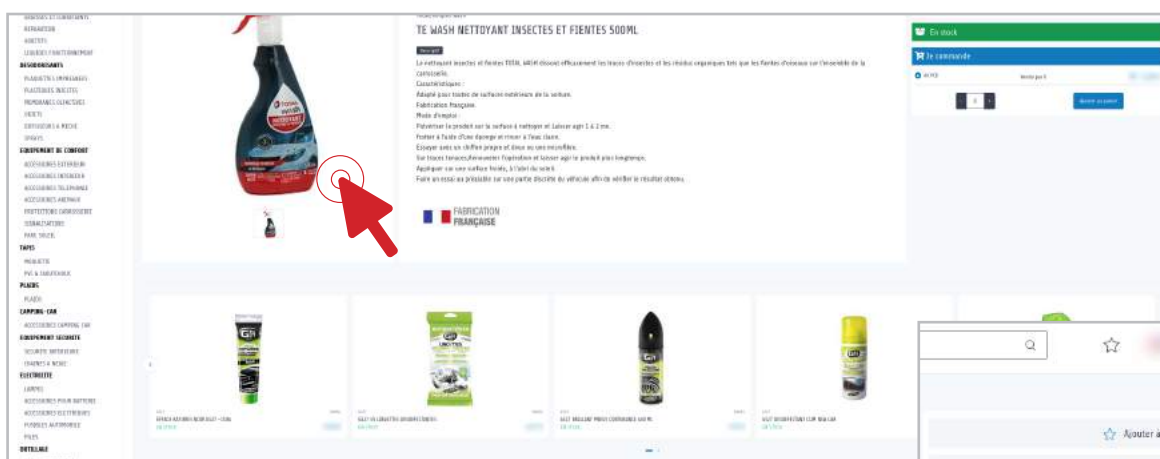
TE WASH NETTOYANT INSECTES ET FIENTES 500ML

Le nettoyant insectes et fientes TOTAL WASH dissout efficacement les traces d'insectes et les résidus organiques tels que les fientes d'oiseaux sur l'ensemble de la carrosserie.
Caractéristiques :
Adapté pour toutes de surfaces extérieurs de la voiture.
Fabrication française.
Mode d'emploi :
Pulvériser le produit sur la surface à nettoyer et laisser agir 1 à 2 mn.
Frotter à l'aide d'une éponge et rincer à l'eau claire.
Essuyer avec un chiffon propre et doux ou une microfibre.
Sur traces tenaces/anciennes l'opération et laisser agir le produit plus longtemps.
Appliquer sur une surface froide, à l'abri du soleil.
Faire un essai au préalable sur une partie discrète du véhicule afin de vérifier le résultat obtenu.

FABRICATION FRANÇAISE

En stock
Je commande
Ajouter au panier

DESODORISANTS
EQUIPEMENT DE CONFORT
ACCESSOIRES EXTERIEURS
ACCESSOIRES INTERIEURS
TAPIS
PLAIDS
CAMPING-CAR
EQUIPEMENT SECURITE
ELECTRICITE
OUTILLAGE

Ajouter à